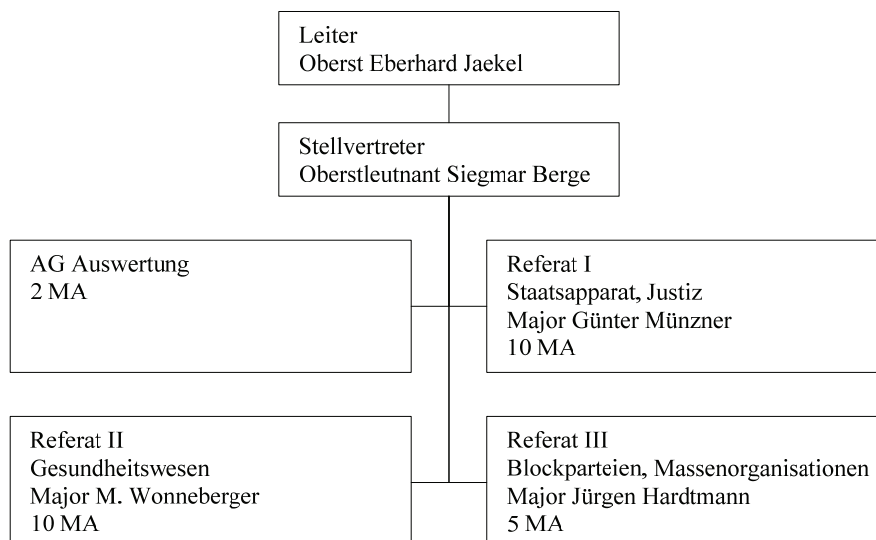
Leiter
Oberst Eberhard Jaekel

Stellvertreter
Oberstleutnant Siegmar Berge

AG Auswertung
2 MA

Referat I
Staatsapparat, Justiz
Major Günter Münzner
10 MA

Referat II
Gesundheitswesen
Major M. Wonneberger
10 MA

Referat III
Blockparteien, Massenorganisationen
Major Jürgen Hardtmann
5 MA